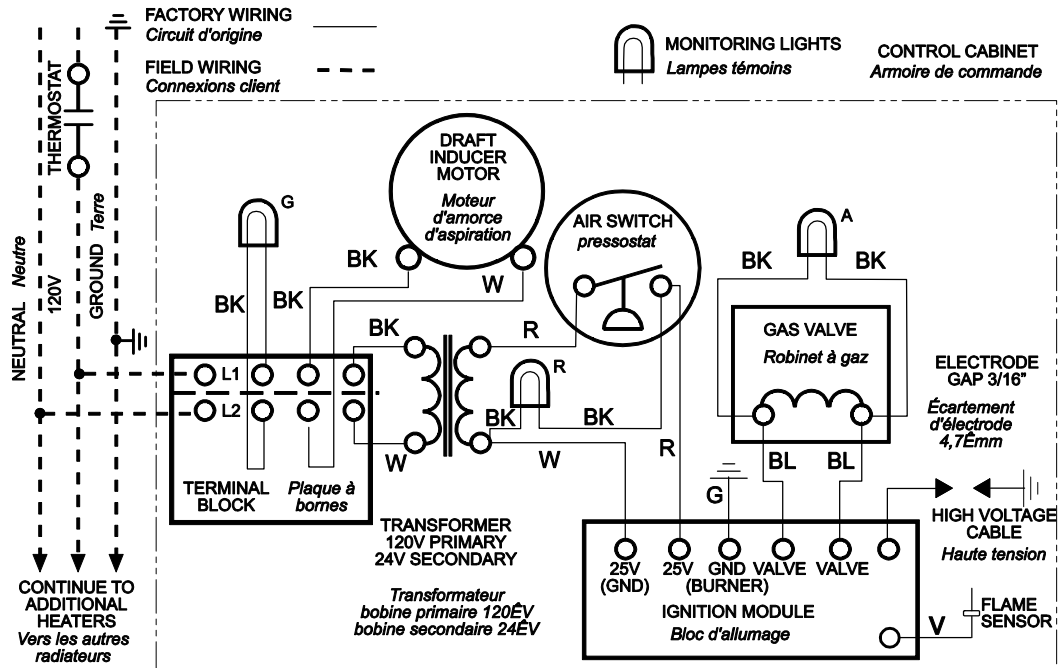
FACTORY WIRING
Circuit d'origine

FIELD WIRING
Connexions client

MONITORING LIGHTS
Lampes témoins

CONTROL CABINET
Armoire de commande

THERMOSTAT

NEUTRAL Neutre

120V

GROUND Terre

DRAFT INDUCER MOTOR
Moteur d'amorce d'aspiration

G

BK

BK

BK

W

AIR SWITCH
pressostat

A

BK

BK

BK

R

GAS VALVE
Robinet à gaz

ELECTRODE GAP 3/16"
Écartement d'électrode 4,7Émm

L1

L2

R

BK

BK

W

W

R

BL

BL

G

TERMINAL BLOCK

Plaque à bornes

TRANSFORMER
120V PRIMARY
24V SECONDARY

Transformateur
bobine primaire 120ÉV
bobine secondaire 24ÉV

HIGH VOLTAGE CABLE
Haute tension

25V (GND)

25V

GND (BURNER)

VALVE

VALVE

IGNITION MODULE
Bloc d'allumage

V

FLAME SENSOR

CONTINUE TO ADDITIONAL HEATERS
Vers les autres radiateurs